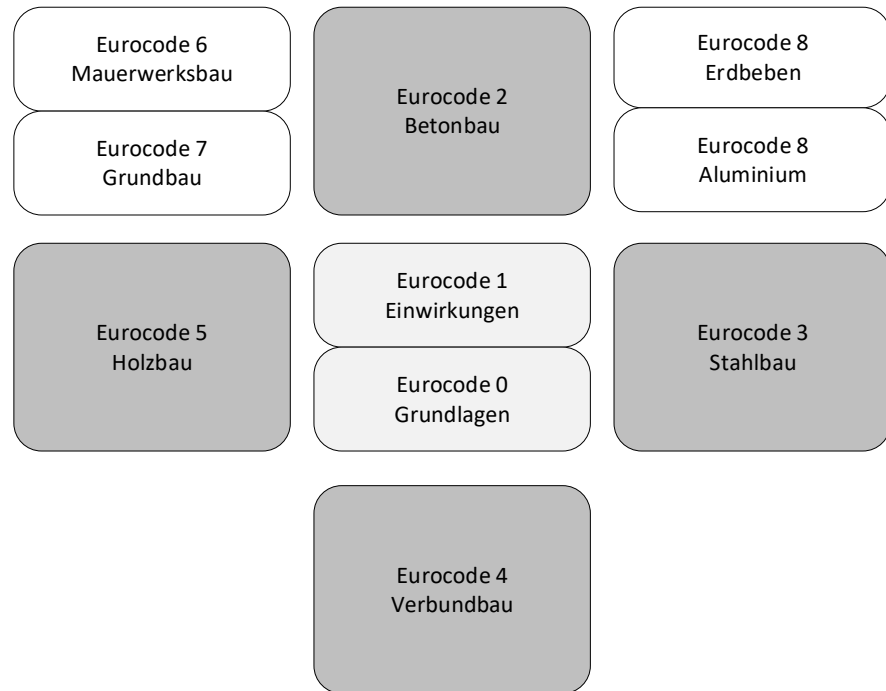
Eurocode 6
Mauerwerksbau

Eurocode 7
Grundbau

Eurocode 2
Betonbau

Eurocode 8
Erdbeben

Eurocode 8
Aluminium

Eurocode 5
Holzbau

Eurocode 1
Einwirkungen

Eurocode 0
Grundlagen

Eurocode 3
Stahlbau

Eurocode 4
Verbundbau